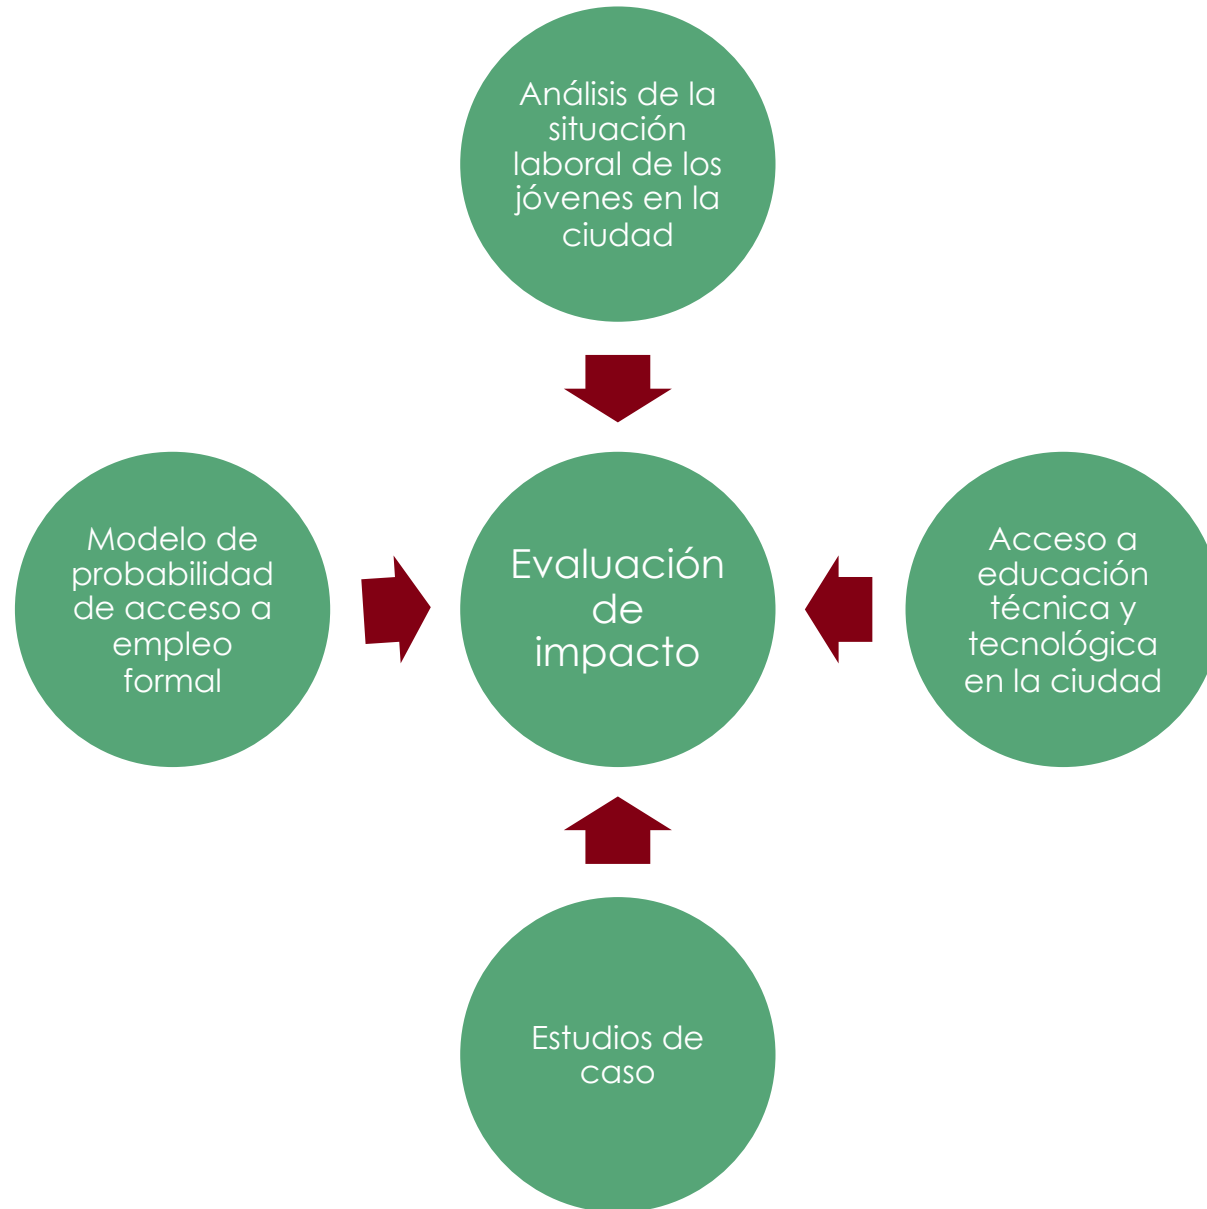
Análisis de la situación laboral de los jóvenes en la ciudad

Modelo de probabilidad de acceso a empleo formal

Evaluación de impacto

Acceso a educación técnica y tecnológica en la ciudad

Estudios de caso